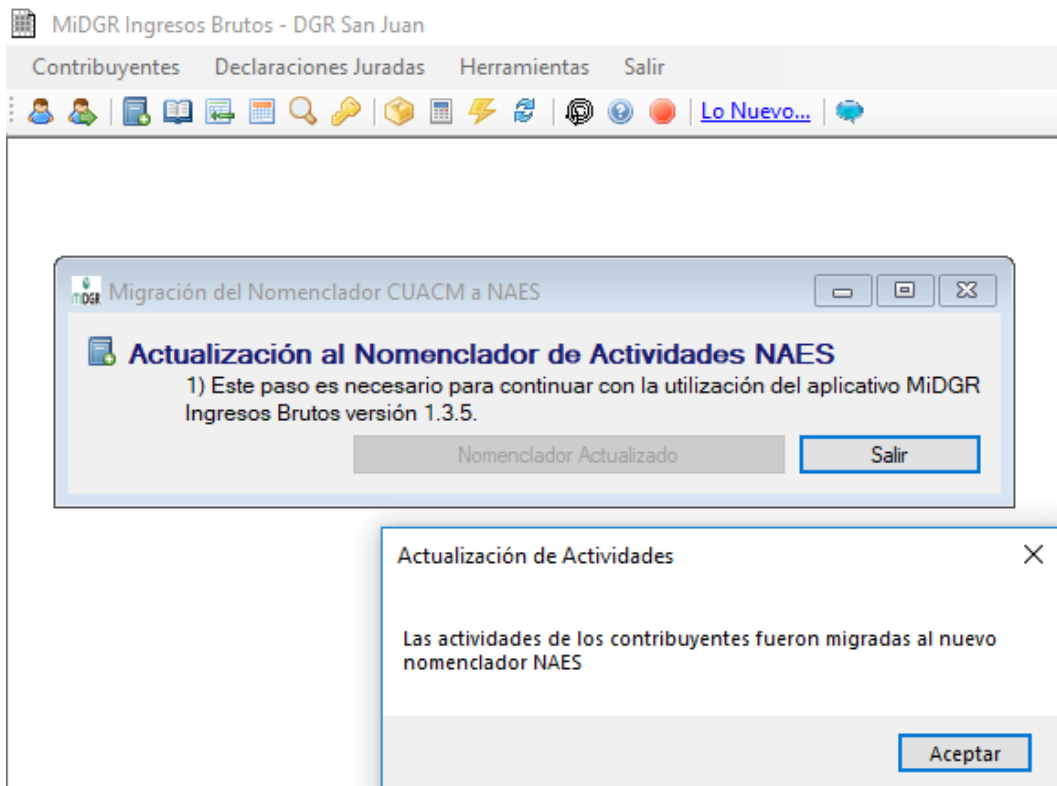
MiDGR Ingresos Brutos - DGR San Juan

Contribuyentes Declaraciones Juradas Herramientas Salir

Lo Nuevo...

MiDGR Migración del Nomenclador CUACM a NAES

Actualización al Nomenclador de Actividades NAES

1) Este paso es necesario para continuar con la utilización del aplicativo MiDGR Ingresos Brutos versión 1.3.5.

Nomenclador Actualizado

Salir

Actualización de Actividades

Las actividades de los contribuyentes fueron migradas al nuevo nomenclador NAES

Aceptar